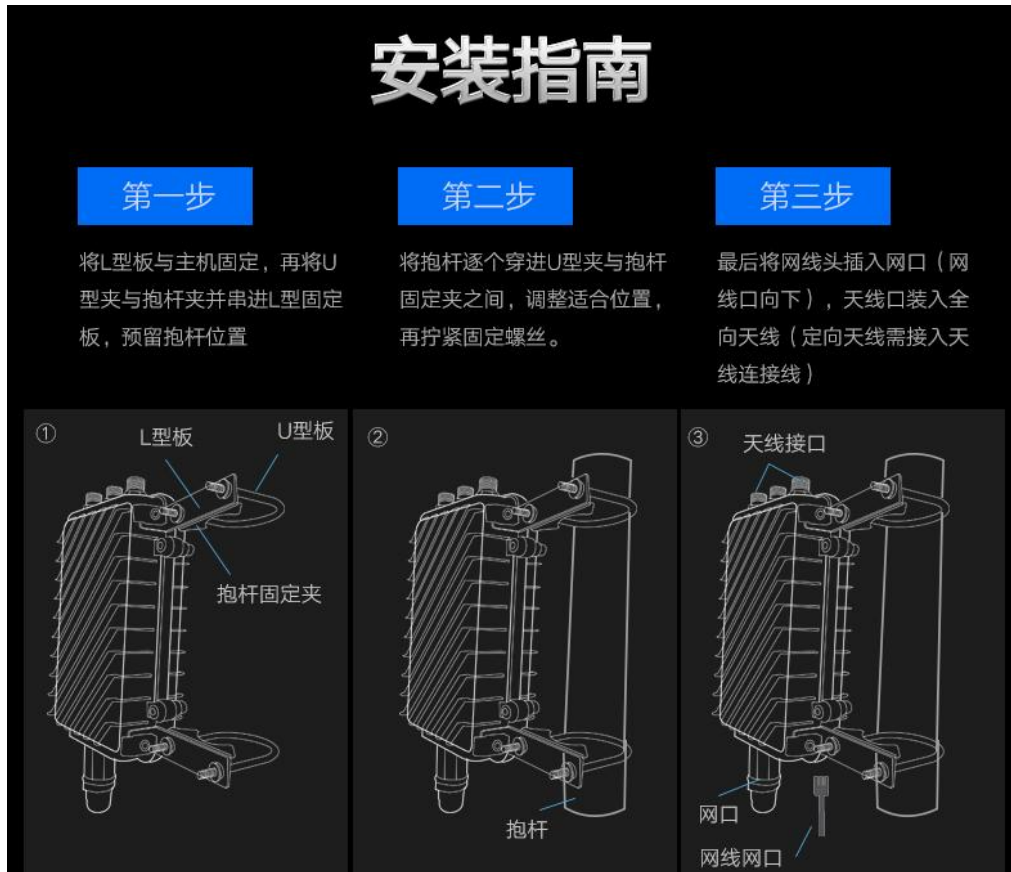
安装指南

第一步

将L型板与主机固定，再将U型夹与抱杆夹并串进L型固定板，预留抱杆位置

第二步

将抱杆逐个穿进U型夹与抱杆固定夹之间，调整适合位置，再拧紧固定螺丝。

第三步

最后将网线头插入网口（网线口向下），天线口装入全向天线（定向天线需接入天线连接线）

①
L型板
U型板
抱杆固定夹

②
抱杆

③
天线接口
网口
网线网口